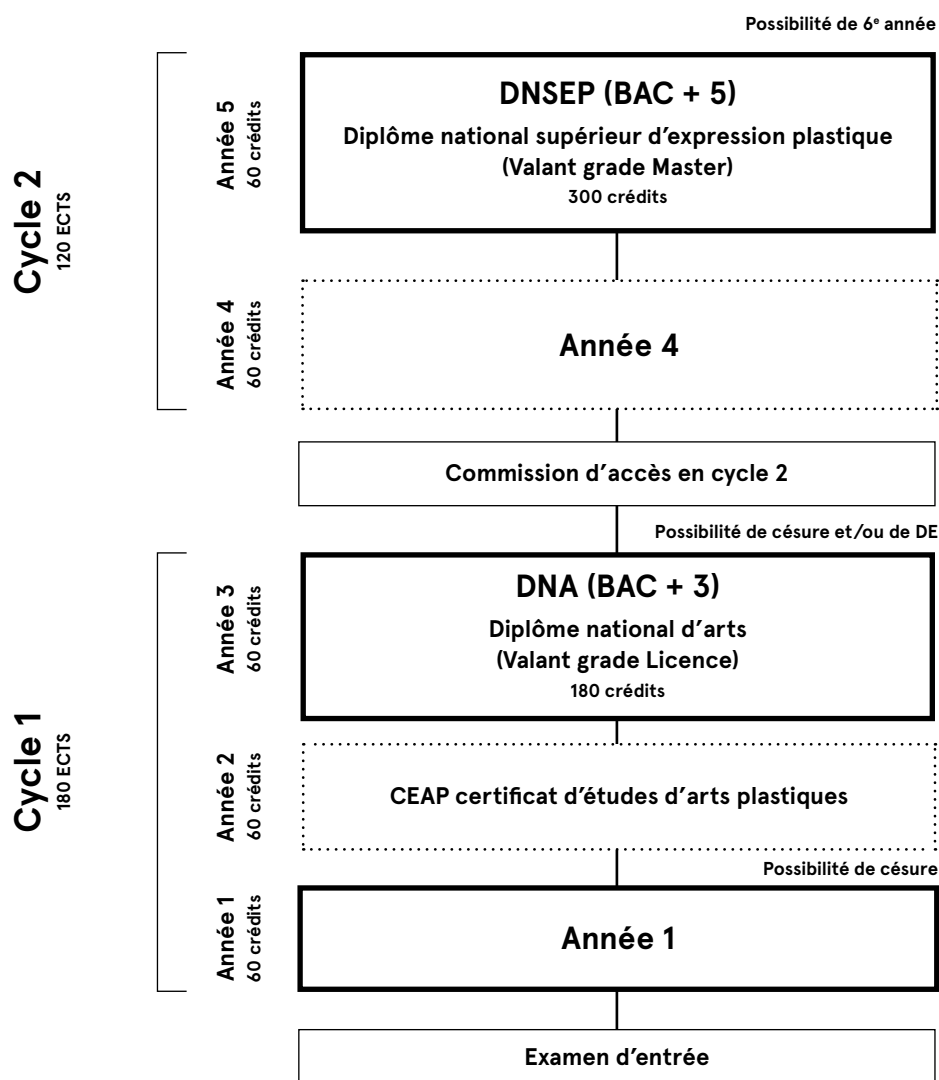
Possibilité de 6$^{e}$ année

Cycle 2
120 ECTS

Année 5
60 crédits

DNSEP (BAC + 5)
Diplôme national supérieur d'expression plastique
(Valant grade Master)
300 crédits

Année 4
60 crédits

Année 4

Commission d'accès en cycle 2

Possibilité de césure et/ou de DE

Cycle 1
180 ECTS

Année 3
60 crédits

DNA (BAC + 3)
Diplôme national d'arts
(Valant grade Licence)
180 crédits

Année 2
60 crédits

CEAP certificat d'études d'arts plastiques

Possibilité de césure

Année 1
60 crédits

Année 1

Examen d'entrée